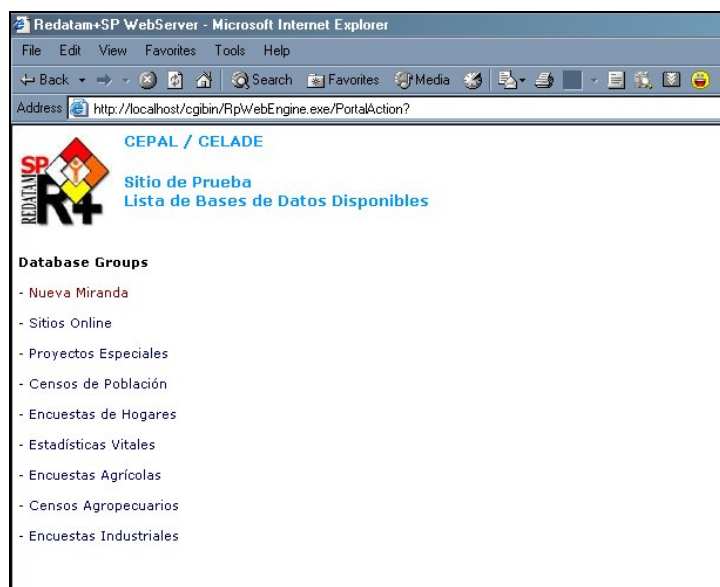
Redatam+SP WebServer - Microsoft Internet Explorer

File Edit View Favorites Tools Help

Back Search Favorites Media

Address http://localhost/cgibin/RpWebEngine.exe/PortalAction?

SP REDATAM R+

CEPAL / CELADE

Sitio de Prueba
Lista de Bases de Datos Disponibles

Database Groups

- Nueva Miranda
- Sitios Online
- Proyectos Especiales
- Censos de Población
- Encuestas de Hogares
- Estadísticas Vitales
- Encuestas Agrícolas
- Censos Agropecuarios
- Encuestas Industriales